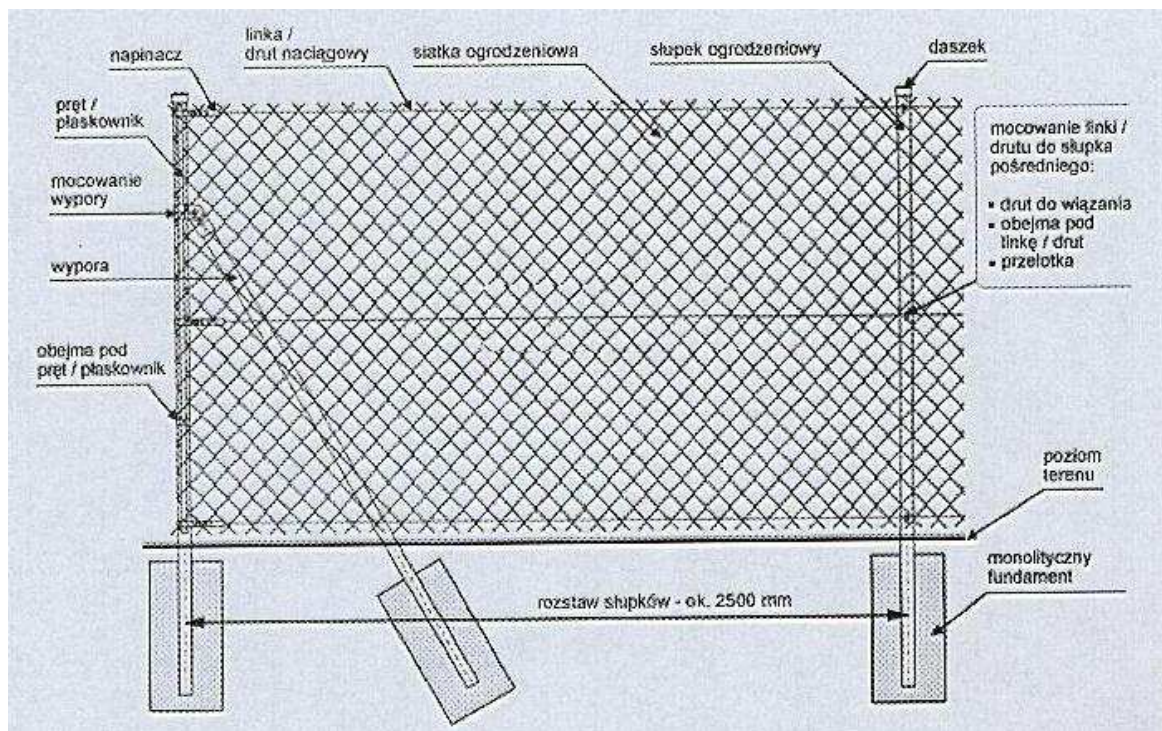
napinacz

linka /
drut naciągowy

siatka ogrodzeniowa

słupek ogrodzeniowy

daszek

pręt /
płaskownik

mocowanie
wypory

wypora

obejma pod
pręt / płaskownik

mocowanie linki /
drutu do słupka
pośredniego:

▪ drut do wiązania
▪ obejma pod
linkę / drut
▪ przelotka

poziom
terenu

monolityczny
fundament

rozstaw słupków - ok. 2500 mm